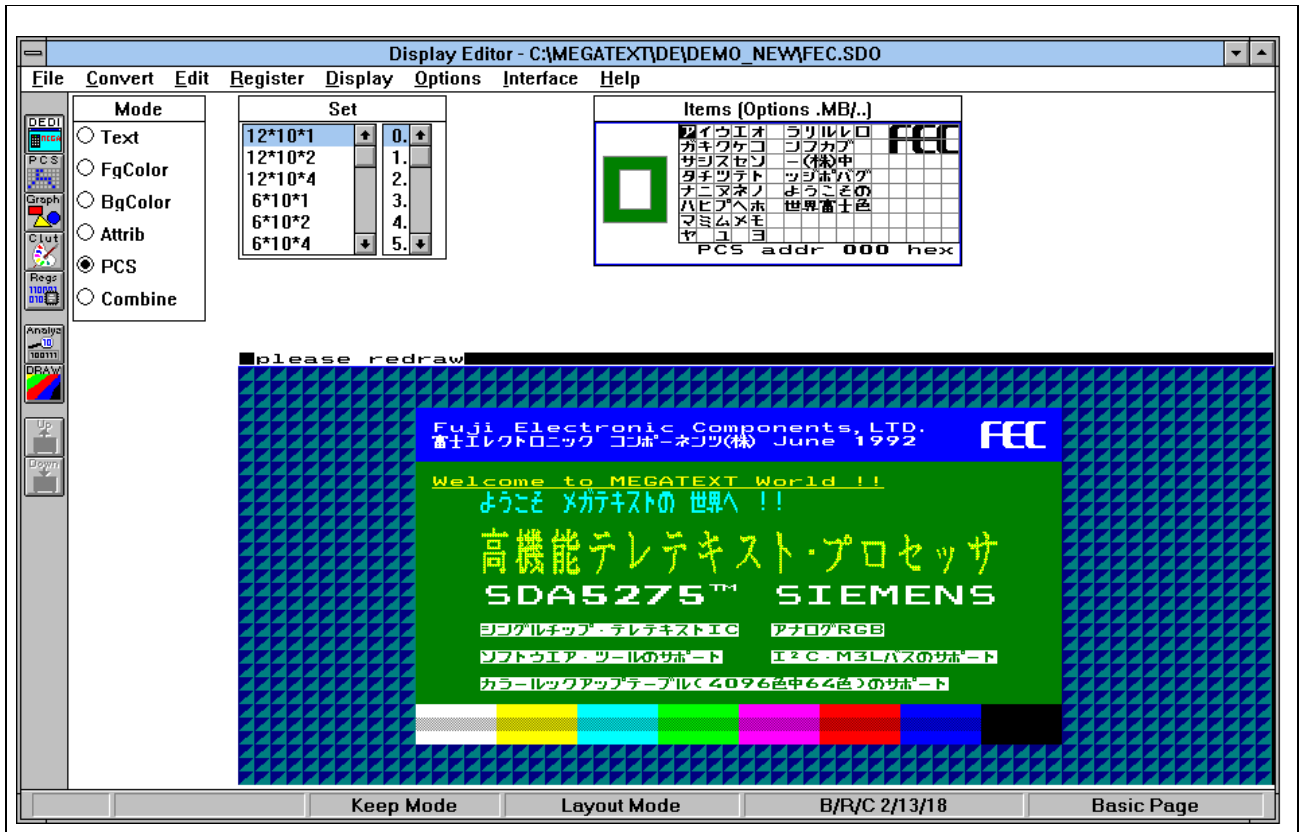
Display Editor - C:\MEGATEXT\DE\DEMO_NEW\FEC.SDO

File Convert Edit Register Display Options Interface Help

DEDI
PCS
Graph
Clut
Regs
Analys
DRAW
Up
Down

Mode
Text
FgColor
BgColor
Attrib
PCS
Combine

Set
12*10*1
12*10*2
12*10*4
6*10*1
6*10*2
6*10*4
0.
1.
2.
3.
4.
5.

Items (Options .MB/..)
アイウエオ ラリルレロ
ガキクケコ ンブカプ
サシスセソ ー(株)中
タチツテト ッジポパグ
ナニヌネノ ようこその
ハヒプヘホ 世界富士色
マミムメモ
ヤ ユ ヨ
FEC
PCS addr 000 hex

please redraw

Fuji Electronic Components, LTD.
富士エレクトロニック コンポーネンツ(株) June 1992
FEC
Welcome to MEGATEXT World !!
ようこそ メガテキストの 世界へ !!
高機能テレテキスト・プロセッサ
SDA5275™ SIEMENS
シングルチップ・テレテキストIC
アナログRGB
ソフトウエア・ツールのサポート
I²C・M3Lバスのサポート
カラールックアップテーブル(4096色中64色)のサポート

Keep Mode
Layout Mode
B/R/C 2/13/18
Basic Page